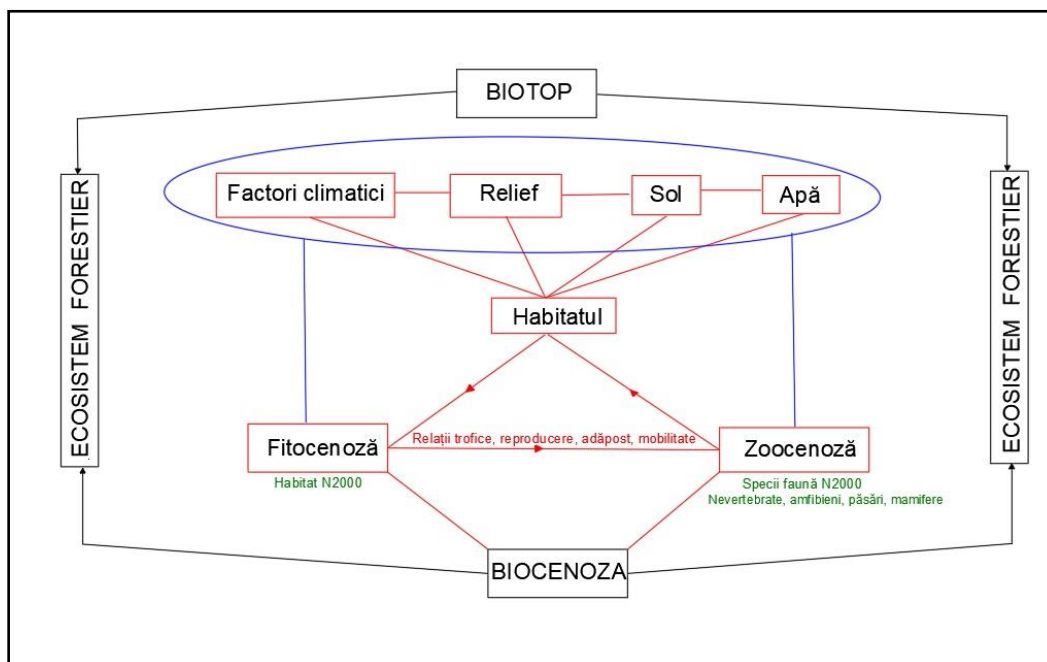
BIOTOP

ECOSISTEM FORESTIER

Factori climatici

Relief

Sol

Apă

Habitatul

Fitocenoză

Relații trofice, reproducere, adăpost, mobilitate

Zoocenoză

Habitat N2000

Specii faună N2000
Nevertebrate, amfibieni, păsări, mamifere

BIOCENOZA

ECOSISTEM FORESTIER